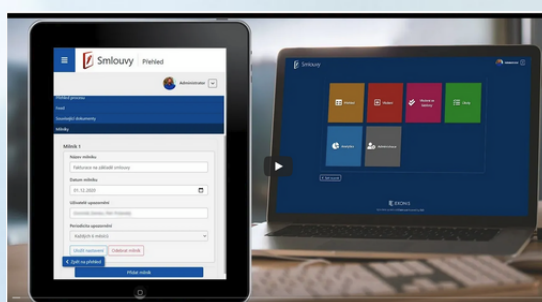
Smlouvy | Přehled

Administrator

Přehled procesu

Fond

Související dokumenty

Milníky

Milník 1

Název milníku

fakturace na základě smlouvy

Datum milníku

01.12.2020

Uživatelé upozornění

Periodická upozornění

každých 6 měsíců

Uložit nastavení

Odebrat milník

Zpět na přehled

Přidat milník

Smlouvy

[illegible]